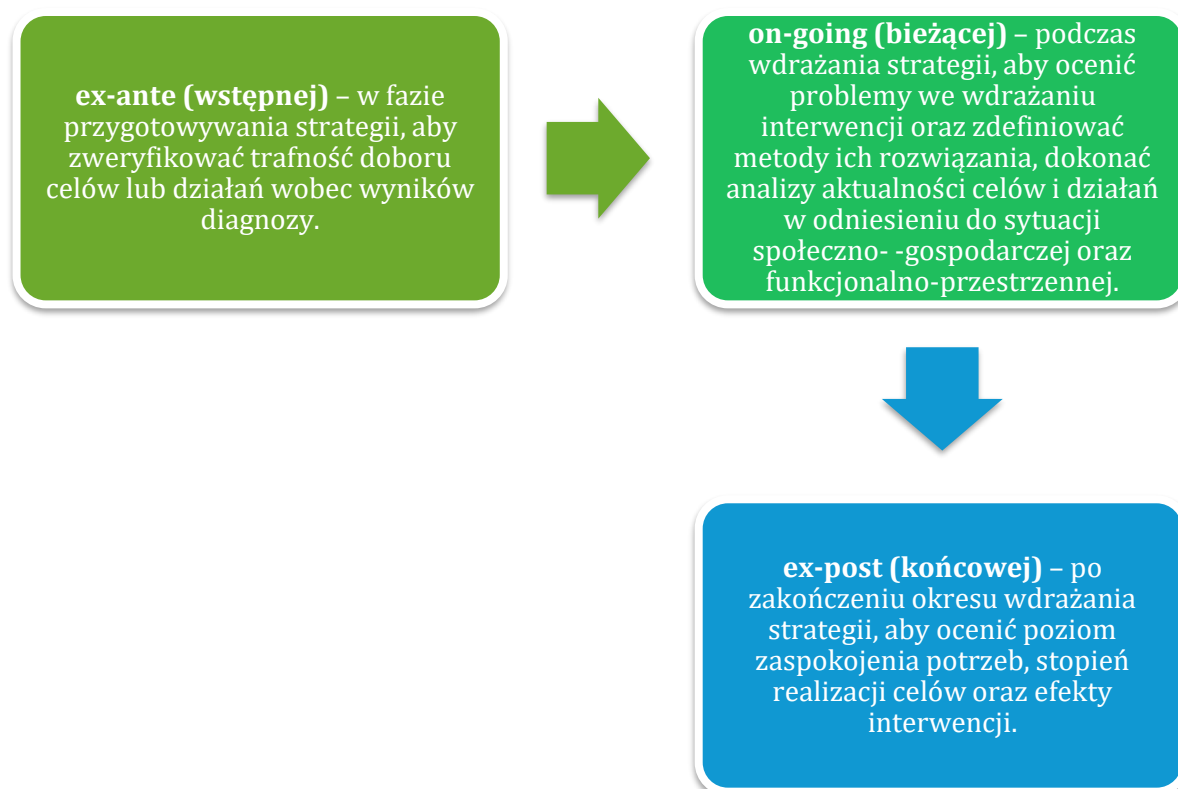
**ex-ante (wstępnej)** – w fazie przygotowywania strategii, aby zweryfikować trafność doboru celów lub działań wobec wyników diagnozy.

**on-going (bieżącej)** – podczas wdrażania strategii, aby ocenić problemy we wdrażaniu interwencji oraz zdefiniować metody ich rozwiązania, dokonać analizy aktualności celów i działań w odniesieniu do sytuacji społeczno- -gospodarczej oraz funkcjonalno-przestrzennej.

**ex-post (końcowej)** – po zakończeniu okresu wdrażania strategii, aby ocenić poziom zaspokojenia potrzeb, stopień realizacji celów oraz efekty interwencji.